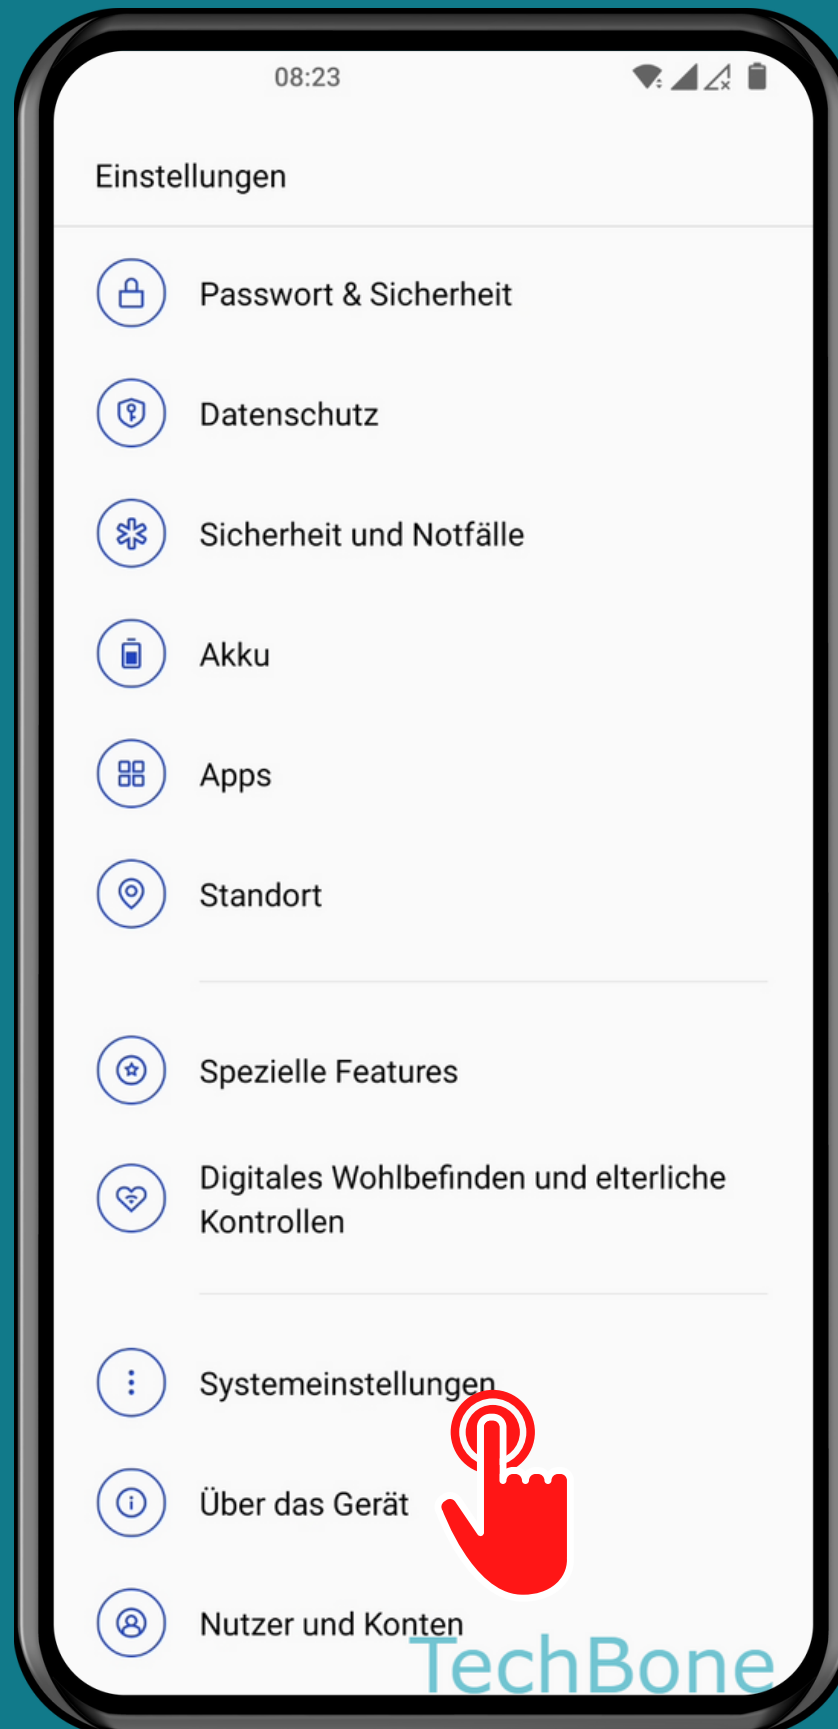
08:23

Einstellungen

Passwort & Sicherheit

Datenschutz

Sicherheit und Notfälle

Akku

Apps

Standort

Spezielle Features

Digitales Wohlbefinden und elterliche Kontrollen

Systemeinstellungen

Über das Gerät

Nutzer und Konten

TechBone